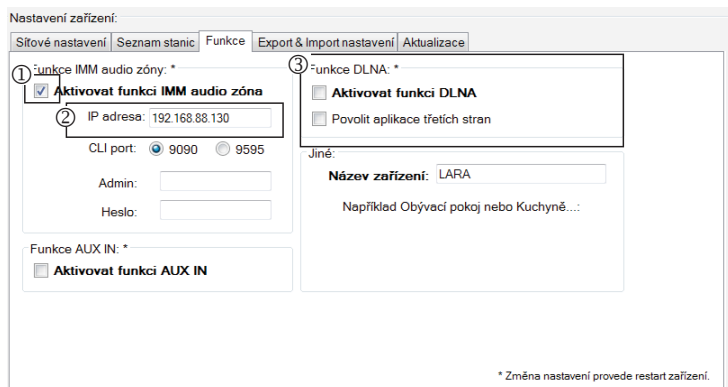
Nastavení zařízení:

Síťové nastavení | Seznam stanic | Funkce | Export & Import nastavení | Aktualizace

① Funkce IMM audio zóny: *
Aktivovat funkci IMM audio zóna
② IP adresa: 192.168.88.130
CLI port: 9090 9595
Admin:
Heslo:

Funkce AUX IN: *
Aktivovat funkci AUX IN

③ Funkce DLNA: *
Aktivovat funkci DLNA
Povolit aplikace třetích stran

Jiné:
Název zařízení: LARA
Například Obývací pokoj nebo Kuchyně...:

* Změna nastavení provede restart zařízení.